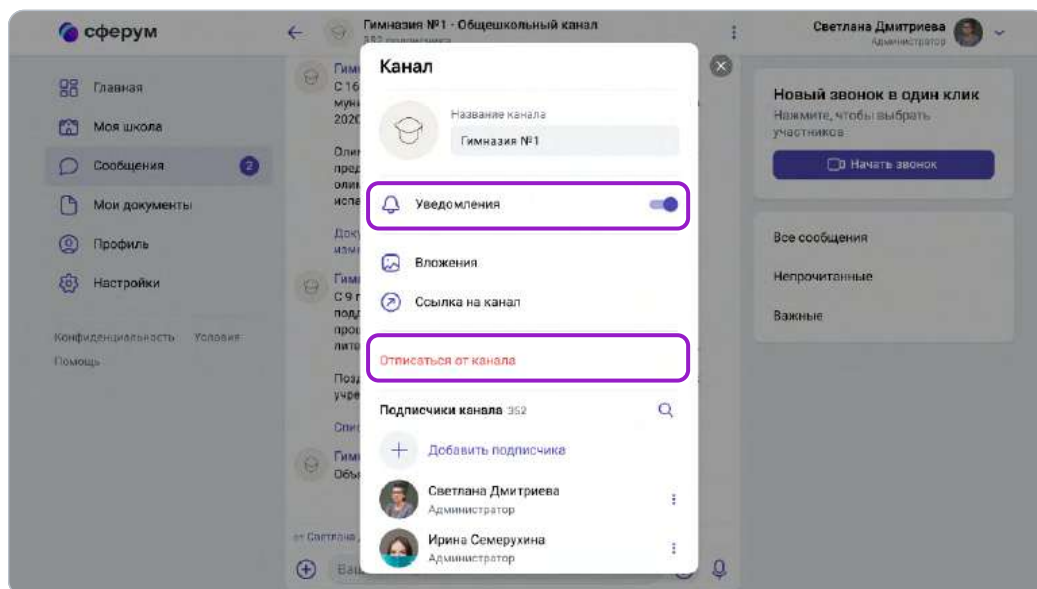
сферум

Главная
Моя школа
Сообщения 2
Мои документы
Профиль
Настройки

Конфиденциальность Условия
Помощь

Гимназия №1 - Общешкольный канал
352 подписчика

Светлана Дмитриева
Администратор

Канал

Название канала
Гимназия №1

Уведомления

Вложения

Ссылка на канал

Отписаться от канала

Подписчики канала 352

Добавить подписчика

Светлана Дмитриева
Администратор

Ирина Семерухина
Администратор

Новый звонок в один клик
Нажмите, чтобы выбрать участников

Начать звонок

Все сообщения
Непрочитанные
Важные